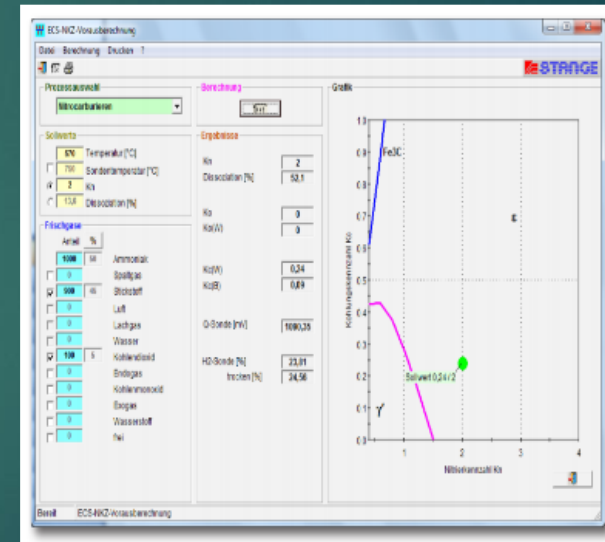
ECS-NKZ-Vorausberechnung

Datei Berechnung Drucken ?

STANGE

Prozessauswahl
Nitrocarburieren

Sollwerte
570 Temperatur [°C]
700 Sondentemperatur [°C]
2 Kn
13,8 Dissoziation [%]

Frischgase
Anteil %
1000 54 Ammoniak
0 Spaltgas
900 46 Stickstoff
0 Luft
0 Lachgas
0 Wasser
100 5 Kohlendioxid
0 Endogas
0 Kohlenmonoxid
0 Exogas
0 Wasserstoff
0 frei

Berechnung
Set

Ergebnisse
Kn 2
Dissoziation [%] 52,1

Ko 0
Ko(W) 0

Kc(W) 0,24
Kc(B) 0,09

O-Sonde [mV] 1080,35

H2-Sonde [%] 23,81
trocken [%] 24,56

Grafik
1.0
0.9
0.8
0.7
0.6
0.5
0.4
0.3
0.2
0.1
0
Kohlungskennzahl Kc
Fe3C
ε
γ'
Sollwert 0,24 / 2
1
2
3
4
Nitrierkennzahl Kn

Bereit ECS-NKZ-Vorausberechnung